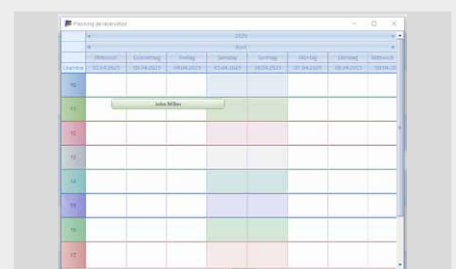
Planning de réservation

2025

Avril

| Chambre | Mittwoch 02.04.2025 | Donnerstag 03.04.2025 | Freitag 04.04.2025 | Samstag 05.04.2025 | Sonntag 06.04.2025 | Montag 07.04.2025 | Dienstag 08.04.2025 | Mittwoch 09.04.20 |
|---|---|---|---|---|---|---|---|---|
| 10 | | | | | | | | |
| 11 | | John Miller | | | | | | |
| 12 | | | | | | | | |
| 13 | | | | | | | | |
| 14 | | | | | | | | |
| 15 | | | | | | | | |
| 16 | | | | | | | | |
| 17 | | | | | | | | |